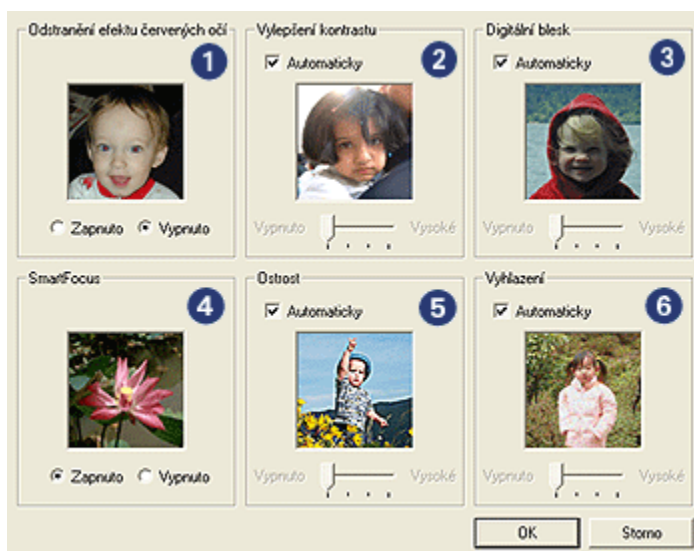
Odstranění efektu červených očí
1
Zapnuto
Vypnuto

Vylepšení kontrastu
2
Automaticky
Vypnuto
Vysoké

Digitální blesk
3
Automaticky
Vypnuto
Vysoké

SmartFocus
4
Zapnuto
Vypnuto

Ostrost
5
Automaticky
Vypnuto
Vysoké

Vyhlazení
6
Automaticky
Vypnuto
Vysoké

OK
Storno